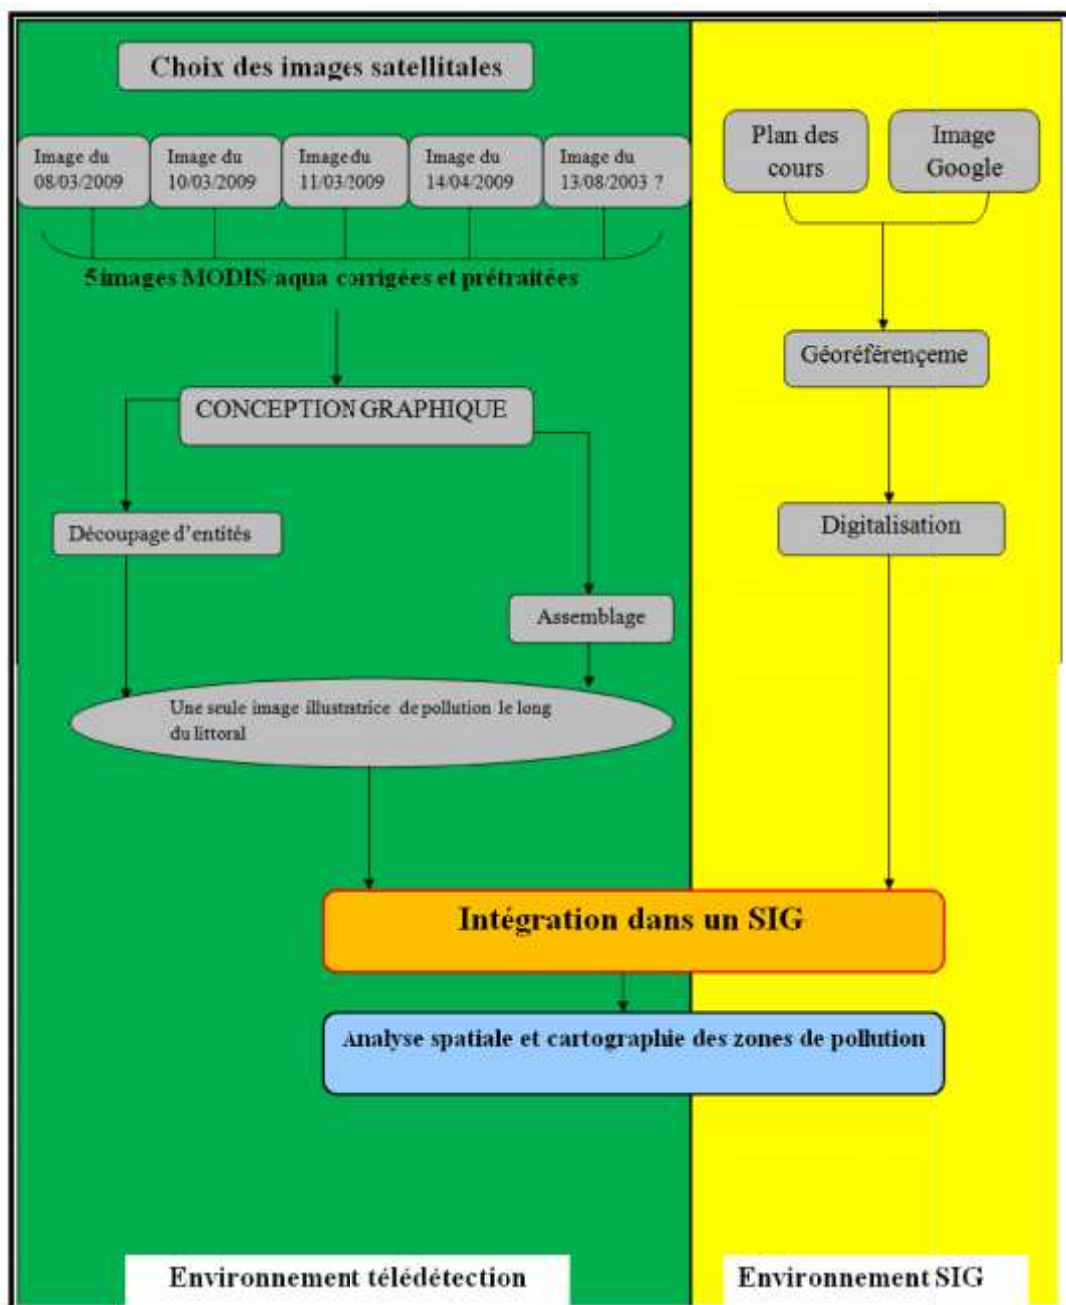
Choix des images satellitales

Image du 08/03/2009

Image du 10/03/2009

Image du 11/03/2009

Image du 14/04/2009

Image du 13/08/2003 ?

5 images MODIS/aqua corrigées et prétraitées

CONCEPTION GRAPHIQUE

Découpage d'entités

Assemblage

Une seule image illustratrice de pollution le long du littoral

Plan des cours

Image Google

Géoréférençeme

Digitalisation

Intégration dans un SIG

Analyse spatiale et cartographie des zones de pollution

Environnement télédétection

Environnement SIG